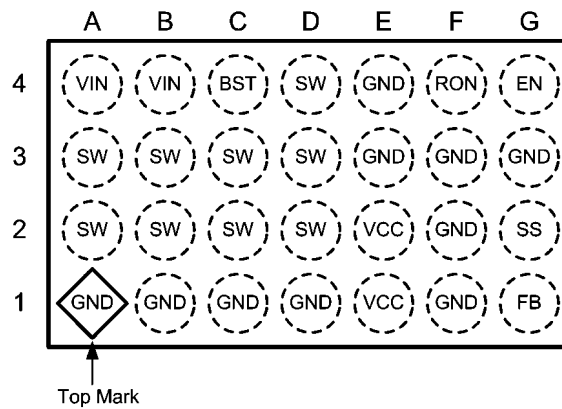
|   | A | B | C | D | E | F | G |
|---|---|---|---|---|---|---|---|
| 4 | VIN | VIN | BST | SW | GND | RON | EN |
| 3 | SW | SW | SW | SW | GND | GND | GND |
| 2 | SW | SW | SW | SW | VCC | GND | SS |
| 1 | GND | GND | GND | GND | VCC | GND | FB |

Top Mark